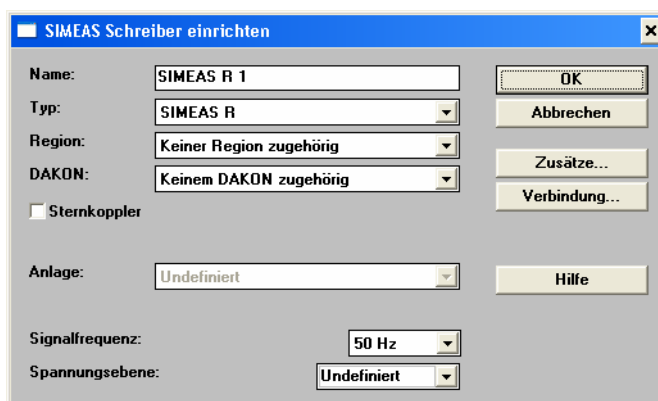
SIMEAS Schreiber einrichten

×

Name: SIMEAS R 1

Typ: SIMEAS R

Region: Keiner Region zugehörig

DAKON: Keinem DAKON zugehörig

Sternkoppler

Anlage: Undefiniert

Signalfrequenz: 50 Hz

Spannungsebene: Undefiniert

OK

Abbrechen

Zusätze...

Verbindung...

Hilfe